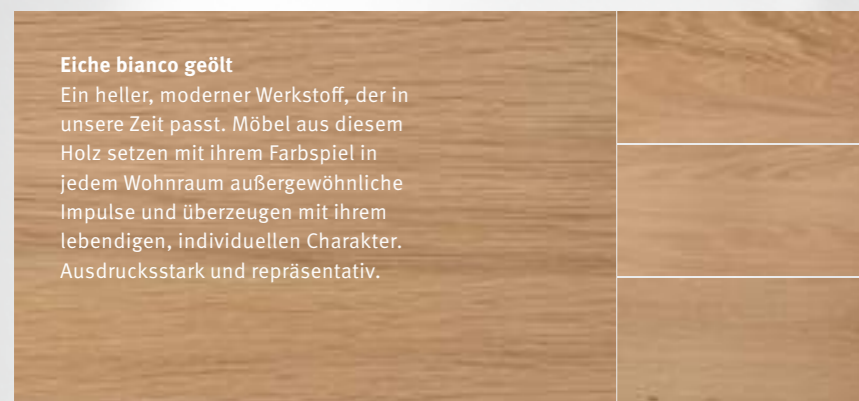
**Eiche bianco geölt**
Ein heller, moderner Werkstoff, der in unsere Zeit passt. Möbel aus diesem Holz setzen mit ihrem Farbspiel in jedem Wohnraum außergewöhnliche Impulse und überzeugen mit ihrem lebendigen, individuellen Charakter. Ausdrucksstark und repräsentativ.